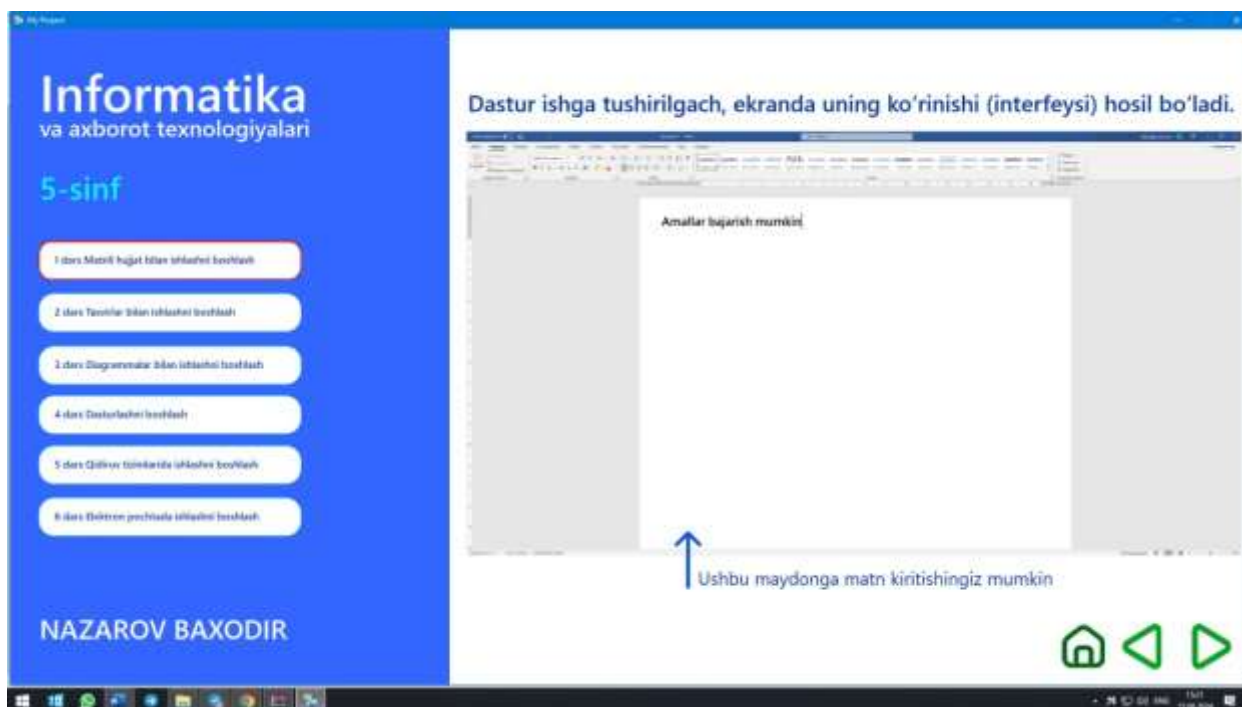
My Project

Informatika
va axborot texnologiyalari

5-sinf

1 dars Matnli hujjat bilan ishlashni boshlash

2 dars Taqdimot bilan ishlashni boshlash

3 dars Diagrammalar bilan ishlashni boshlash

4 dars Dasturlashni boshlash

5 dars Qidiruv tizimlarida ishlashni boshlash

6 dars Elektron pochtada ishlashni boshlash

NAZAROV BAXODIR

Dastur ishga tushirilgach, ekranda uning ko'rinishi (interfeysi) hosil bo'ladi.

Amallar bajarish mumkin

Ushbu maydonga matn kiritishingiz mumkin